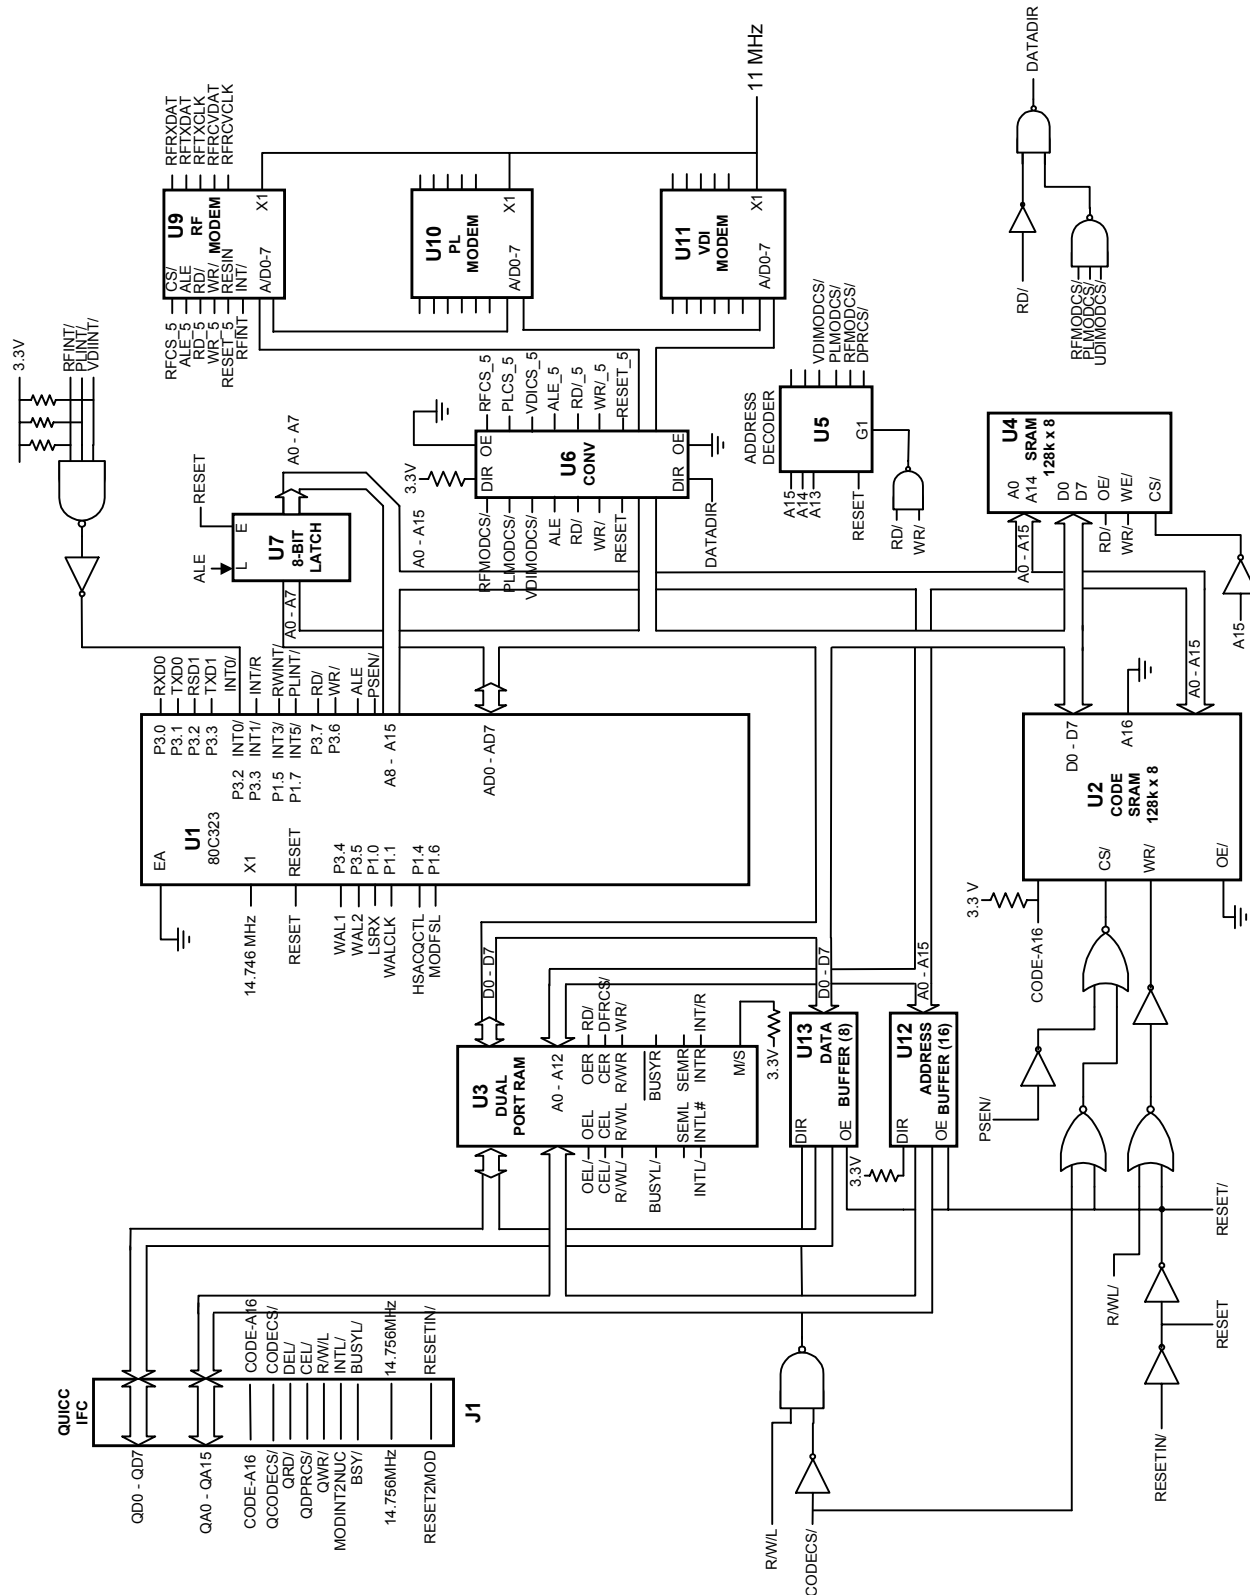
11 MHz

DATADIR

RFRXDAT
RFTXDAT
RFTXCLK
RFRCVDAT
RFRCVCLK

U9
RF
MODEM
CS/
ALE
RD/
WR/
RESIN
INT/
A/D0-7
X1

U10
PL
MODEM
A/D0-7
X1

U11
VDI
MODEM
A/D0-7
X1

RD/

RFMODCS/
PLMODCS/
UDIMODCS/

3.3V
RFINT/
PLINT/
VDIINT/

RFCS_5
ALE_5
RD_5
WR_5
RESET_5
RFINT

RFCS_5
PLCS_5
VDICS_5
ALE_5
RD_5
WR_5
RESET_5

OE
DIR
U6
CONV
OE
DIR

3.3V

RFMODCS/
PLMODCS/
VDIMODCS/
ALE
RD/
WR/
RESET

DATADIR

VDIMODCS/
PLMODCS/
RFMODCS/
DPRCS/

ADDRESS
DECODER
U5
G1
A15
A14
A13
RESET

RD/
WR/

U4
SRAM
128k x 8
A0
A14
D0
D7
OE/
WE/
CS/

RD/
WR/

A0 - A15

A15

RESET
A0 - A7
E
L
ALE
U7
8-BIT
LATCH
A0 - A15
A0 - A7

RXD0
TXD0
RSD1
TXD1
INT0/
INT/R
RWINT/
PLINT/
RD/
WR/
ALE
PSEN/

P3.0
P3.1
P3.2
P3.3
INT0/
INT1/
INT3/
INT5/
P3.7
P3.6
P3.2
P3.3
P1.5
P1.7
A8 - A15
AD0 - AD7

EA
U1
80C323
X1
RESET
P3.4
P3.5
P1.0
P1.1
P1.4
P1.6

14.746 MHz
RESET
WAL1
WAL2
LSRX
WALCLK
HSACQCTL
MODFSL

D0 - D7
A16
U2
CODE
SRAM
128k x 8
CS/
WR/
OE/
A0 - A15

3.3 V
CODE-A16

D0 - D7
RD/
DFRCS/
WR/
INT/R

U3
DUAL
PORT RAM
A0 - A12
OER
CER
R/WR
BUSYR
SEMR
INTR
M/S
OEL
CEL
R/WL
BUSYL
SEML
INTL#

OEL/
CEL/
R/WL/
BUSYL/
INTL/

3.3V
D0 - D7
U13
DATA
BUFFER (8)
DIR
OE

A0 - A15
U12
ADDRESS
BUFFER (16)
DIR
OE

3.3V

PSEN/
RESET/
R/WL/
RESET
RESETIN/

QUICC
IFC
J1

CODE-A16
CODECS/
DEL/
CEL/
R/W/L
INTL/
BUSYL
14.756MHz
RESETIN/

QD0 - QD7
QA0 - QA15
CODE-A16
QCODECS/
QRD/
QDPRCS/
QWR/
MODINT2NUC
BSY/
14.756MHz
RESET2MOD

R/W/L
CODECS/